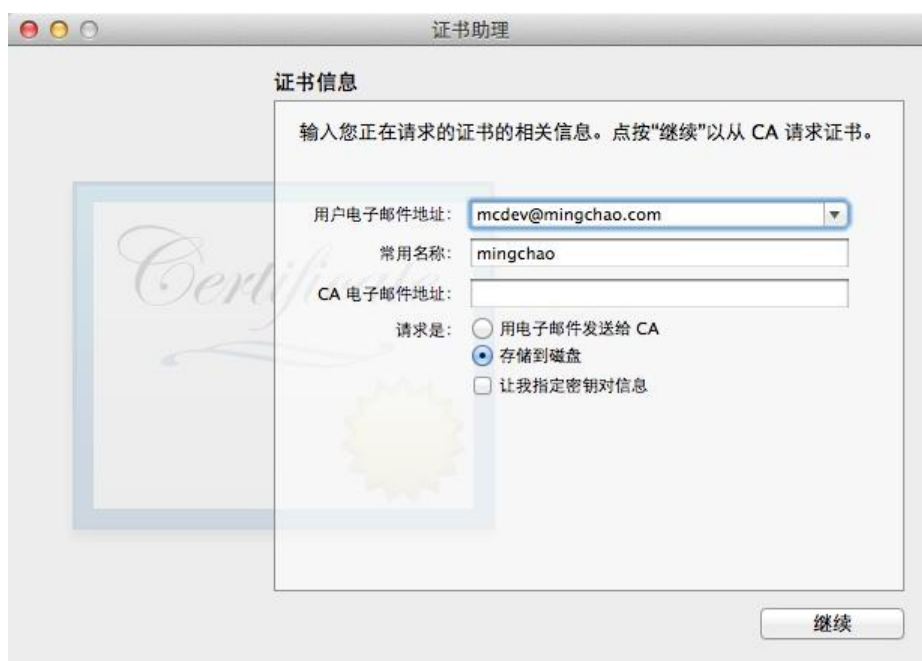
证书助理

证书信息

输入您正在请求的证书的相关信息。点按"继续"以从 CA 请求证书。

Certificate

用户电子邮件地址: mcdev@mingchao.com

常用名称: mingchao

CA 电子邮件地址:

请求是: 用电子邮件发送给 CA

存储到磁盘

让我指定密钥对信息

继续